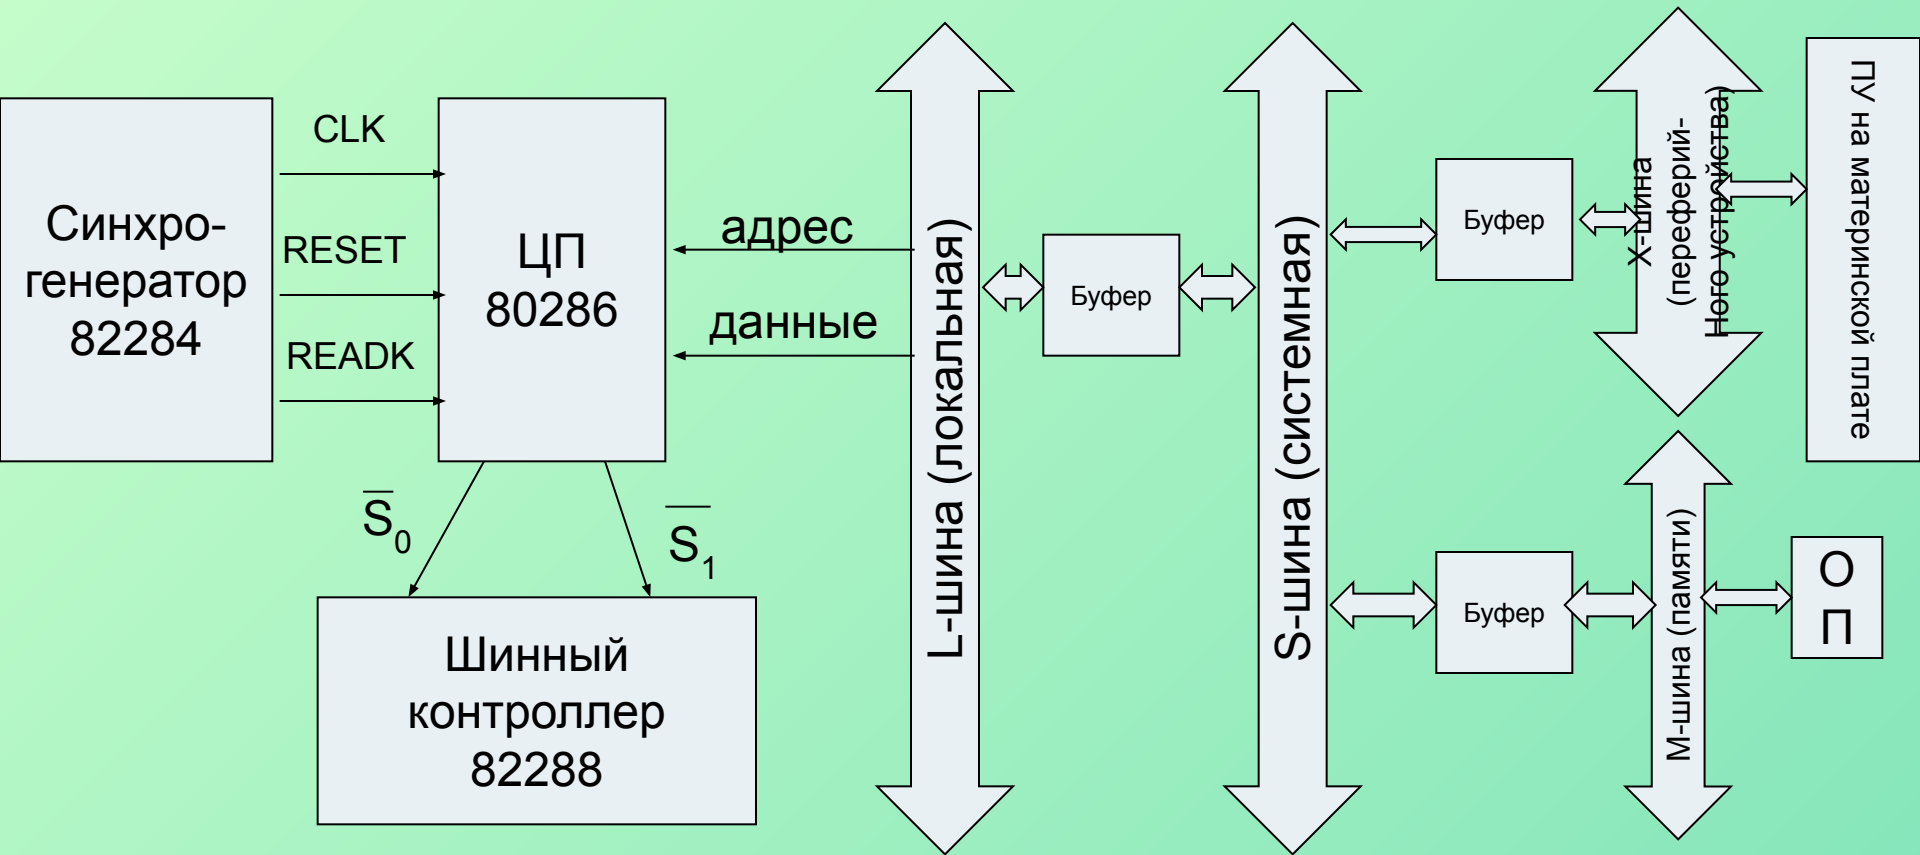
Синхро-генератор 82284

CLK

RESET

READK

ЦП 80286

адрес

данные

$\overline{S}_0$

$\overline{S}_1$

Шинный контроллер 82288

L-шина (локальная)

Буфер

S-шина (системная)

Буфер

X-шина (переферий-ного устройства)

ПУ на материнской плате

Буфер

М-шина (памяти)

О П